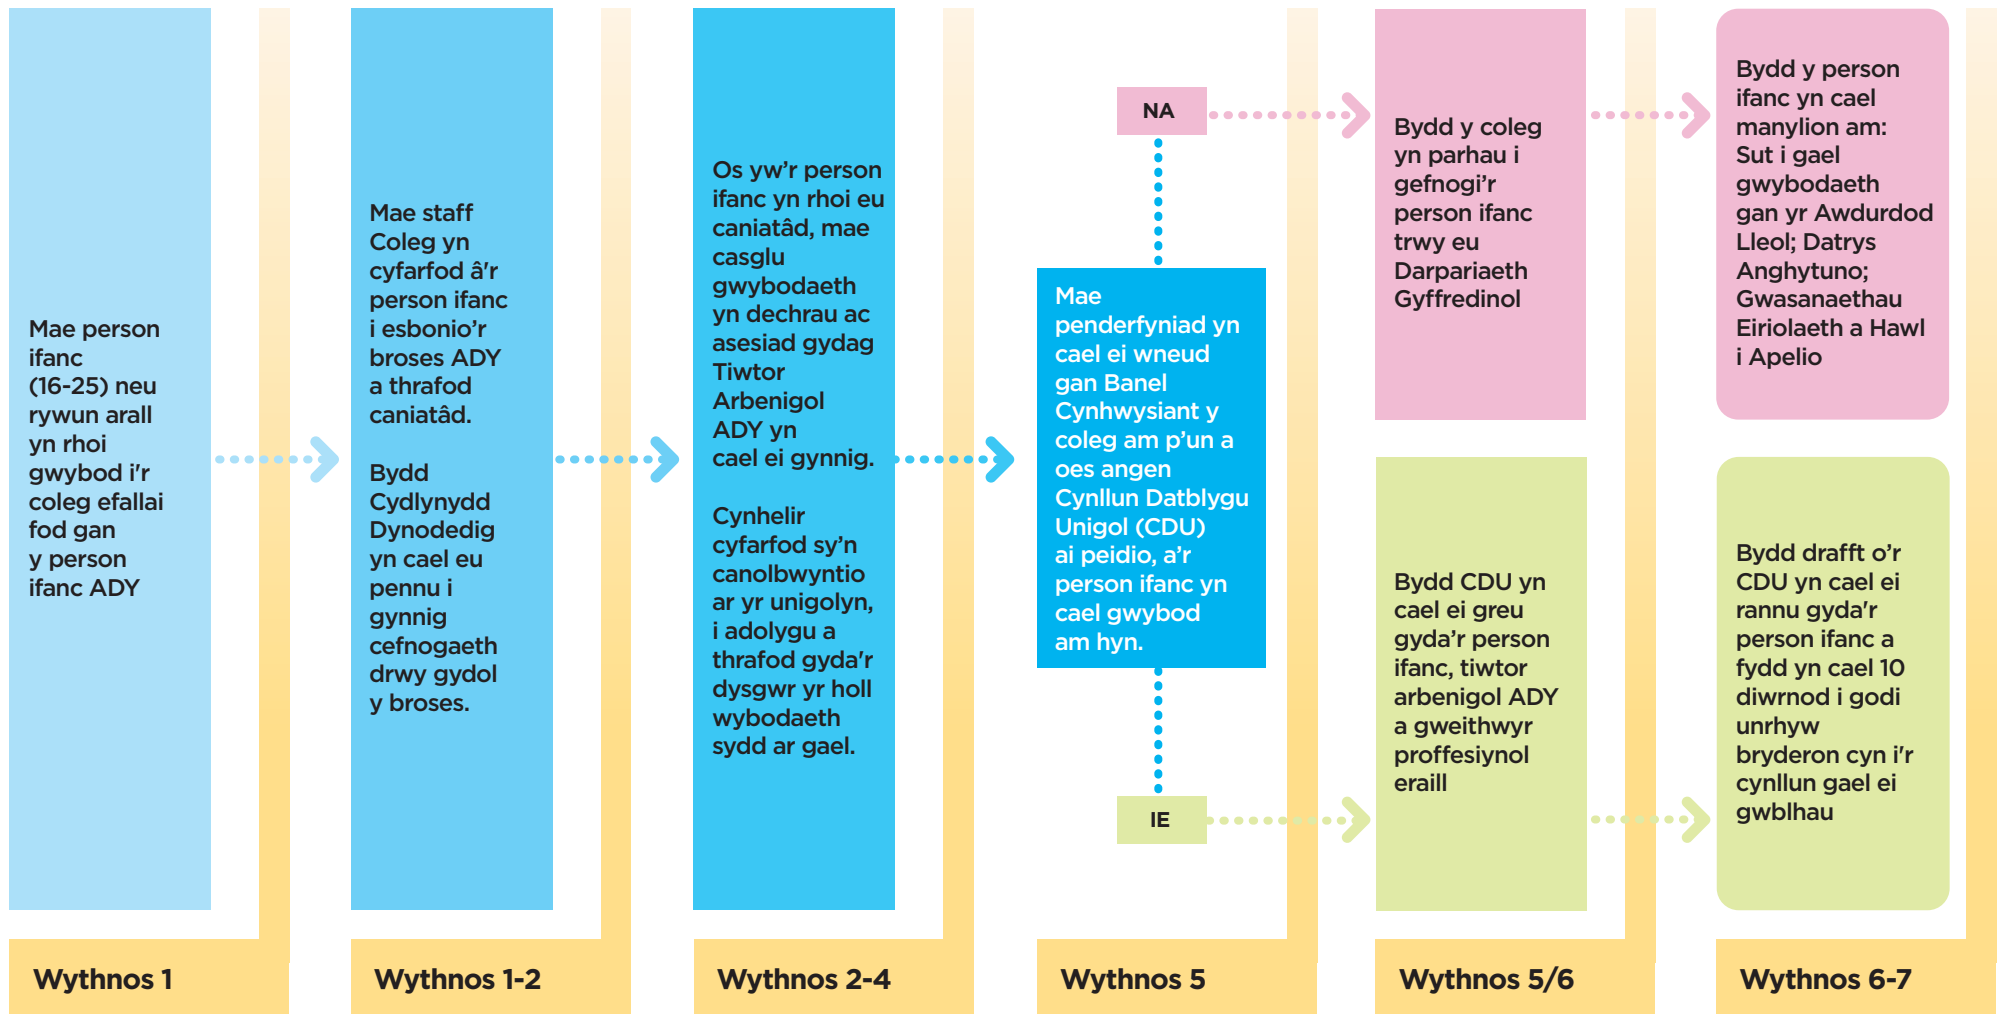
Mae person ifanc (16-25) neu rywun arall yn rhoi gwybod i'r coleg efallai fod gan y person ifanc ADY

Wythnos 1

Mae staff Coleg yn cyfarfod â'r person ifanc i esbonio'r broses ADY a thrafod caniatâd.

Bydd Cydlynydd Dynodedig yn cael eu pennu i gynnig cefnogaeth drwy gydol y broses.

Wythnos 1-2

Os yw'r person ifanc yn rhoi eu caniatâd, mae casglu gwybodaeth yn dechrau ac asesiad gydag Tiwtor Arbenigol ADY yn cael ei gynnig.

Cynhelir cyfarfod sy'n canolbwyntio ar yr unigolyn, i adolygu a thrafod gyda'r dysgwr yr holl wybodaeth sydd ar gael.

Wythnos 2-4

NA

Mae penderfyniad yn cael ei wneud gan Banel Cynhwysiant y coleg am p'un a oes angen Cynllun Datblygu Unigol (CDU) ai peidio, a'r person ifanc yn cael gwybod am hyn.

IE

Wythnos 5

Bydd y coleg yn parhau i gefnogi'r person ifanc trwy eu Darpariaeth Gyffredinol

Bydd CDU yn cael ei greu gyda'r person ifanc, tiwtor arbenigol ADY a gweithwyr proffesiynol eraill

Wythnos 5/6

Bydd y person ifanc yn cael manylion am: Sut i gael gwybodaeth gan yr Awdurdod Lleol; Datrys Anghytuno; Gwasanaethau Eiriolaeth a Hawl i Apelio

Bydd drafft o'r CDU yn cael ei rannu gyda'r person ifanc a fydd yn cael 10 diwrnod i godi unrhyw bryderon cyn i'r cynllun gael ei gwblhau

Wythnos 6-7